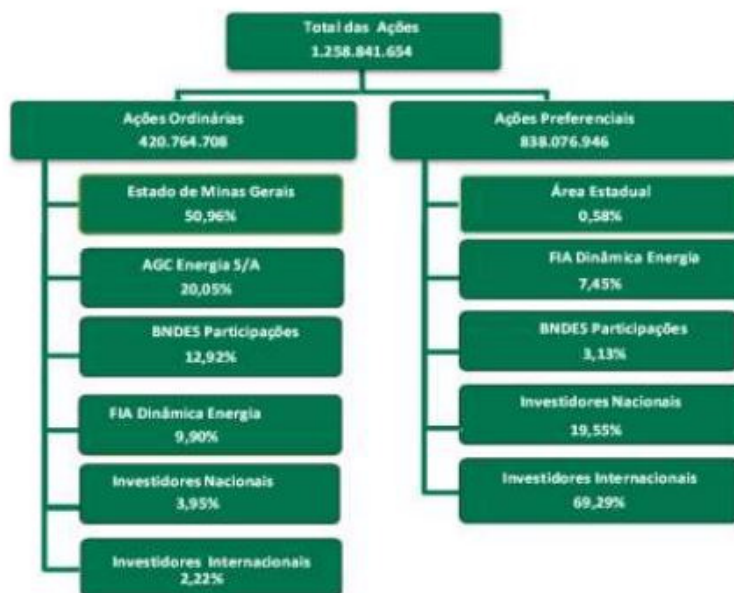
Total das Ações
1.258.841.654

Ações Ordinárias
420.764.708

Estado de Minas Gerais
50,96%

AGC Energia S/A
20,05%

BNDES Participações
12,92%

FIA Dinâmica Energia
9,90%

Investidores Nacionais
3,95%

Investidores Internacionais
2,22%

Ações Preferenciais
838.076.946

Área Estadual
0,58%

FIA Dinâmica Energia
7,45%

BNDES Participações
3,13%

Investidores Nacionais
19,55%

Investidores Internacionais
69,29%